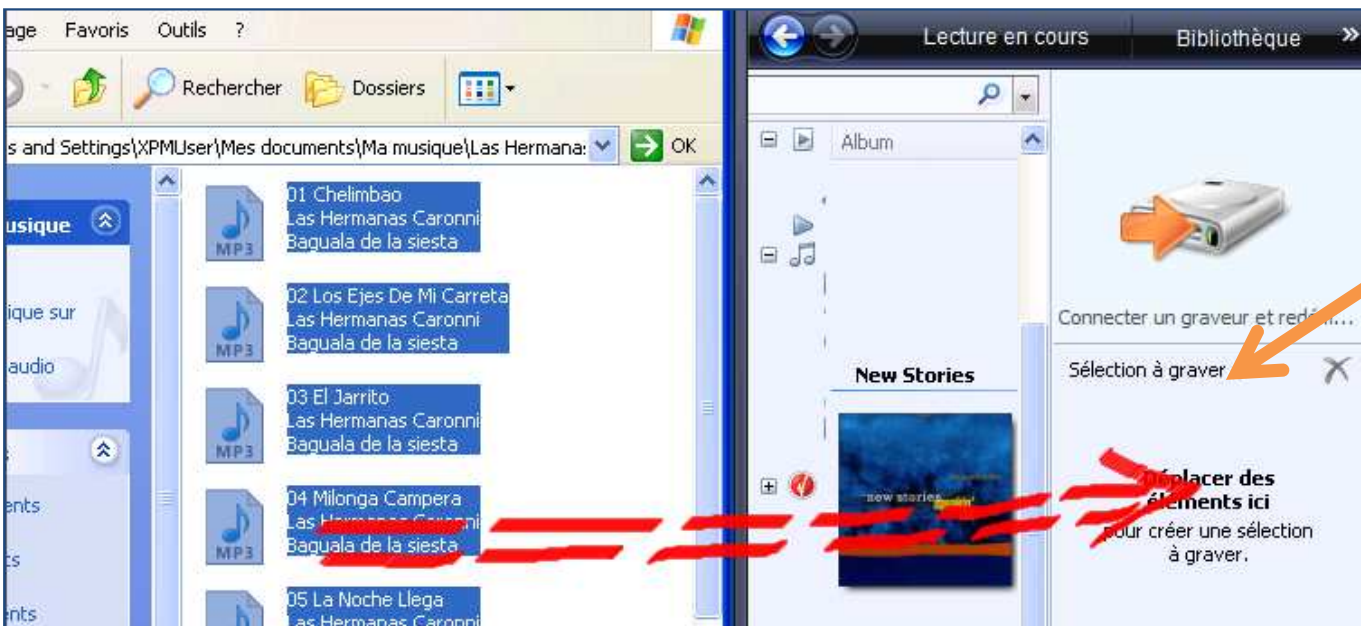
age Favoris Outils ?

Rechercher Dossiers

s and Settings\XPMUser\Mes documents\Ma musique\Las Hermana: OK

usique

ique sur

audio

ents

ts

ents

MP3 01 Chelimbao
Las Hermanas Caronni
Baguala de la siesta

MP3 02 Los Ejes De Mi Carreta
Las Hermanas Caronni
Baguala de la siesta

MP3 03 El Jarrito
Las Hermanas Caronni
Baguala de la siesta

MP3 04 Milonga Campera
Las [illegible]
Baguala de la siesta

05 La Noche Llega
Las Hermanas Caronni

Lecture en cours Bibliothèque »

Album

New Stories

new stories

Connecter un graveur et red...

Sélection à graver

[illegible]placer des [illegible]éments ici
pour créer une sélection à graver.